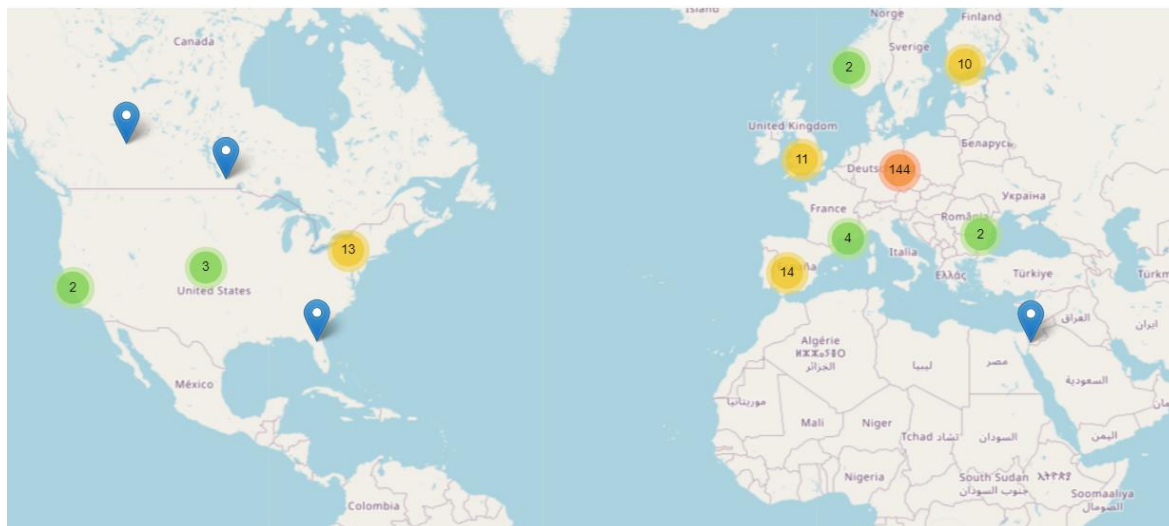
Ísland
Norge
Finland
Canada
Sverige
2
10
United Kingdom
11
Беларусь
144
Deuts
Україна
France
România
13
4
2
3
United States
2
Italia
14
Ελλάς
Türkiye
Turkm
العراق
ایران
Algérie
ⵍⵣⵣⴰⵢⴻⵔ
الجزائر
ليبيا
مصر
السعودية
موريتانيا
México
Mali
Niger
Tchad تشاد
السودان
اليمن
Nigeria
South Sudan ኢትዮጵያ
جنوب السودان
Soomaaliya
الصومال
Colombia